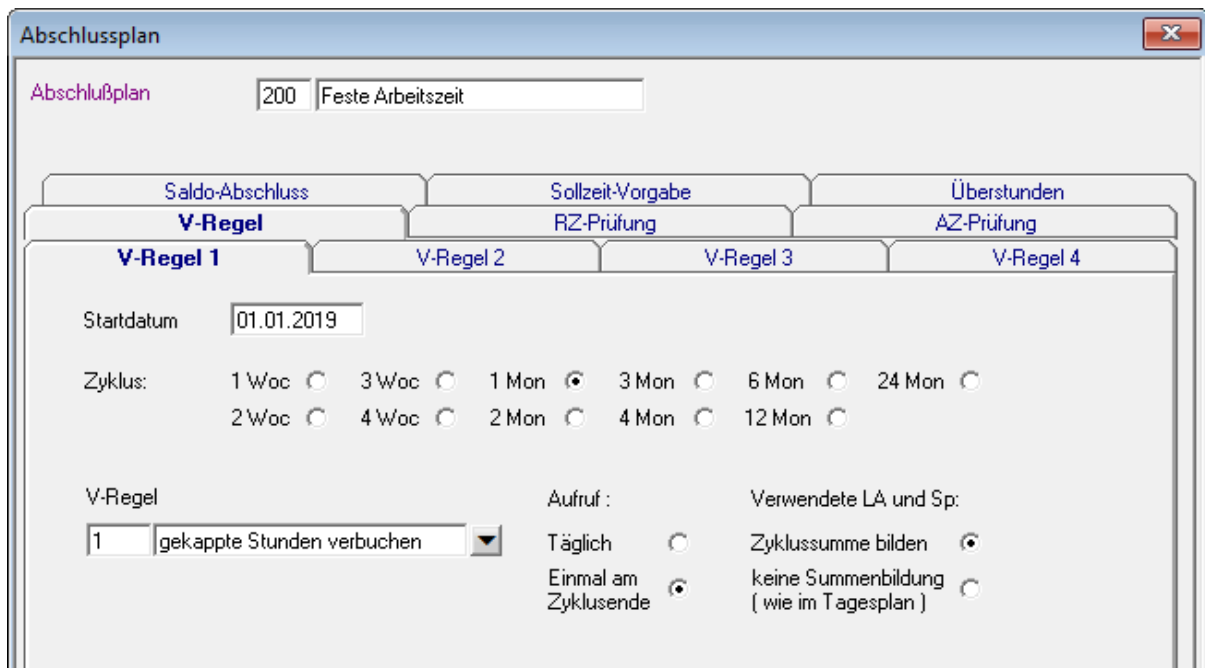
Abschlussplan

Abschlußplan 200 Feste Arbeitszeit

Saldo-Abschluss | Sollzeit-Vorgabe | Überstunden
V-Regel | RZ-Prüfung | AZ-Prüfung
V-Regel 1 | V-Regel 2 | V-Regel 3 | V-Regel 4

Startdatum 01.01.2019

Zyklus: 1 Woc 3 Woc 1 Mon 3 Mon 6 Mon 24 Mon
2 Woc 4 Woc 2 Mon 4 Mon 12 Mon

V-Regel
1 gekappte Stunden verbuchen

Aufruf :
Täglich
Einmal am Zyklusende

Verwendete LA und Sp:
Zyklussumme bilden
keine Summenbildung ( wie im Tagesplan )